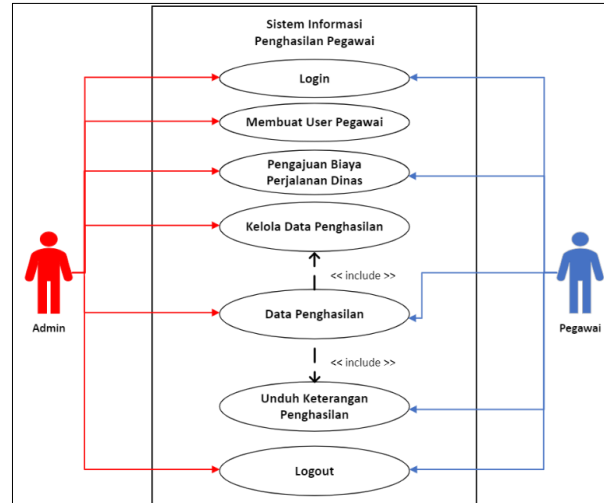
Sistem Informasi
Penghasilan Pegawai

Login

Membuat User Pegawai

Pengajuan Biaya
Perjalanan Dinas

Kelola Data Penghasilan

<< include >>

Data Penghasilan

<< include >>

Unduh Keterangan
Penghasilan

Logout

Admin

Pegawai